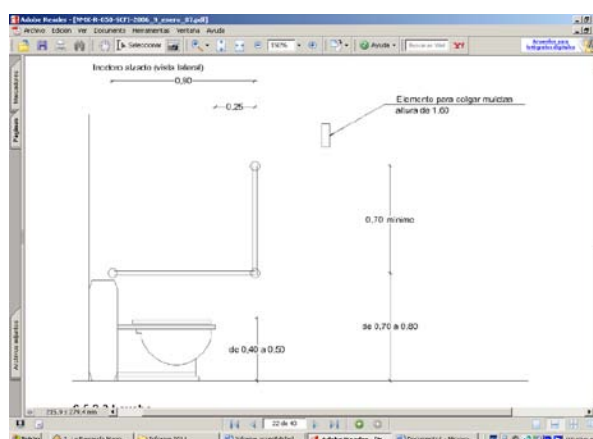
Adobe Reader - [NMX-R-050-SCFI-2006_9_enero_07.pdf]
Archivo Edición Ver Documento Herramientas Ventana Ayuda
Seleccionar 150% Ayuda Buscar en Web
Marcadores Páginas Archivos adjuntos

Inodoro alzado (vista lateral)
0,90
0,25
Elemento para colgar muletas altura de 1.00
0,70 mínimo
de 0,70 a 0,80
de 0,40 a 0,50

215,9 x 279,4 mm
22 de 40